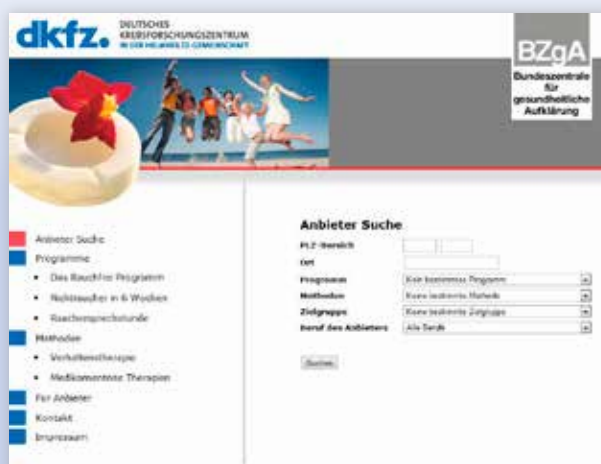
dkfz. DEUTSCHES KREBSFORSCHUNGSZENTRUM IN DER HELMHOLTZ-GEMEINSCHAFT

BZgA
Bundeszentrale für gesundheitliche Aufklärung

Anbieter Suche
Programme
• Das Rauchfrei Programm
• Nichtraucher in 6 Wochen
• Raucherasprechstunde
Methoden
• Verhaltenstherapie
• Medikamentöse Therapien
Für Anbieter
Kontakt
Impressum

Anbieter Suche

PLZ-Bereich
Ort
Programm | Kein bestimmtes Programm
Methoden | Keine bestimmte Methode
Zielgruppe | Keine bestimmte Zielgruppe
Beruf des Anbieters | Alle Berufe

Suchen